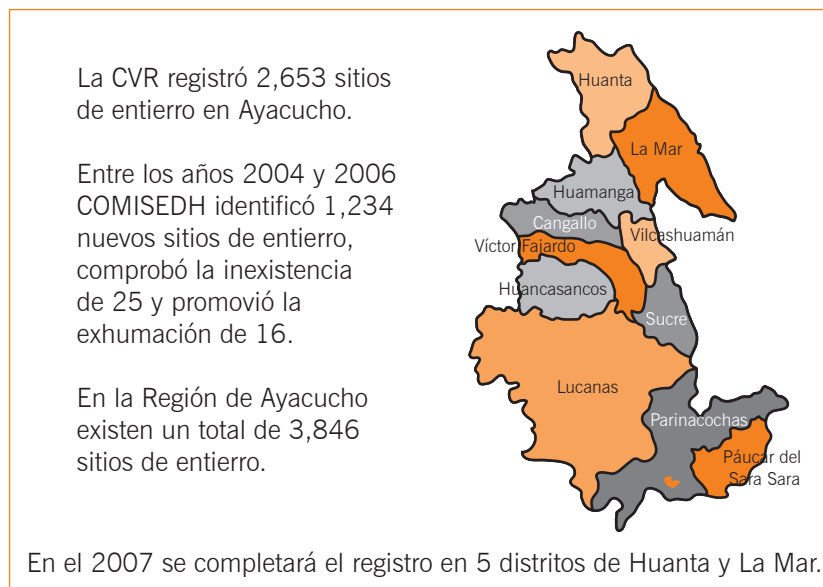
La CVR registró 2,653 sitios de entierro en Ayacucho.

Entre los años 2004 y 2006 COMISEDH identificó 1,234 nuevos sitios de entierro, comprobó la inexistencia de 25 y promovió la exhumación de 16.

En la Región de Ayacucho existen un total de 3,846 sitios de entierro.

Huanta
La Mar
Huamanga
Cangallo
Vilcashuamán
Víctor Fajardo
Huancasancos
Sucre
Lucanas
Parinacochas
Páucar del Sara Sara

En el 2007 se completará el registro en 5 distritos de Huanta y La Mar.